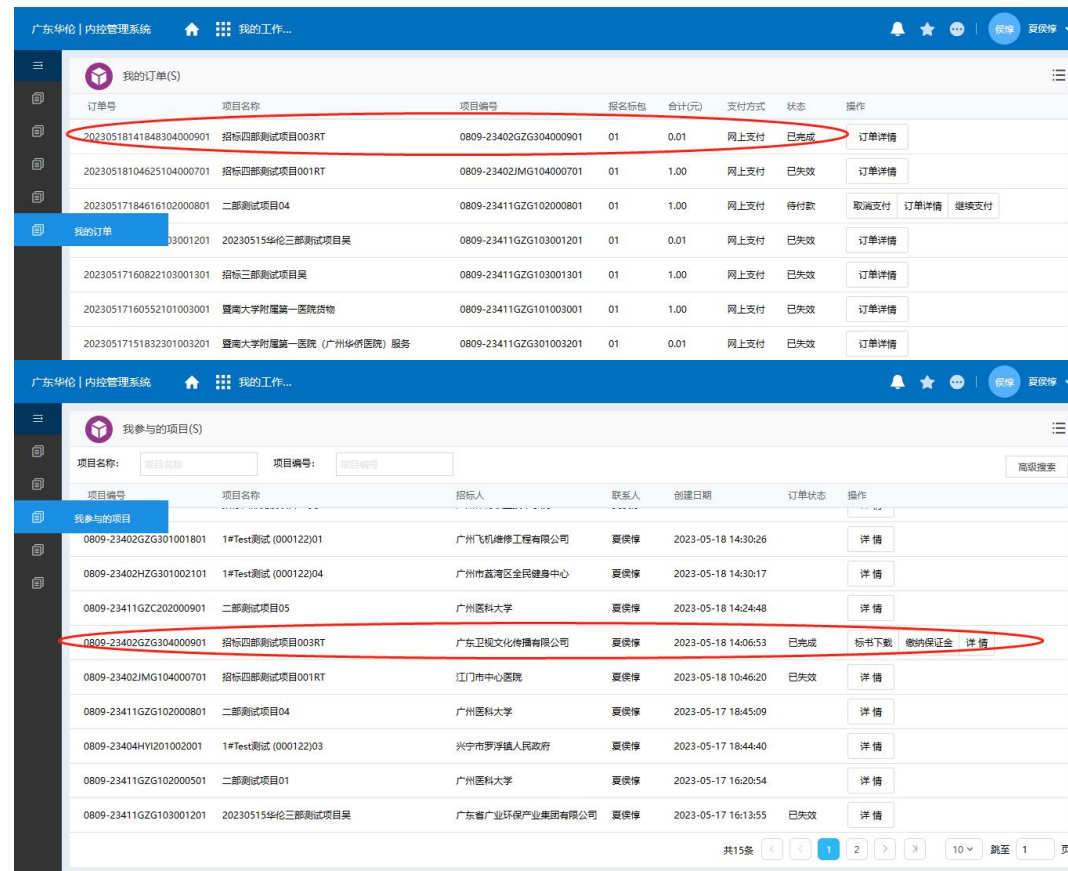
广东华伦 | 内控管理系统 我的工作... 侯悻 夏侯悻

我的订单(S)

| 订单号 | 项目名称 | 项目编号 | 报名标包 | 合计(元) | 支付方式 | 状态 | 操作 |
|---|---|---|---|---|---|---|---|
| 2023051814184830400090​1 | 招标四部测试项目003RT | 0809-23402GZG304000901 | 01 | 0.01 | 网上支付 | 已完成 | 订单详情 |
| 20230518104625104000701 | 招标四部测试项目001RT | 0809-23402JMG104000701 | 01 | 1.00 | 网上支付 | 已失效 | 订单详情 |
| 20230517184616102000801 | 二部测试项目04 | 0809-23411GZG102000801 | 01 | 1.00 | 网上支付 | 待付款 | 取消支付 订单详情 继续支付 |
| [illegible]03001201 | 20230515华伦三部测试项目吴 | 0809-23411GZG103001201 | 01 | 0.01 | 网上支付 | 已失效 | 订单详情 |
| 20230517160822103001301 | 招标三部测试项目吴 | 0809-23411GZG103001301 | 01 | 1.00 | 网上支付 | 已失效 | 订单详情 |
| 20230517160552101003001 | 暨南大学附属第一医院货物 | 0809-23411GZG101003001 | 01 | 1.00 | 网上支付 | 已失效 | 订单详情 |
| 20230517151832301003201 | 暨南大学附属第一医院（广州华侨医院）服务 | 0809-23411GZG301003201 | 01 | 0.01 | 网上支付 | 已失效 | 订单详情 |

我的订单

广东华伦 | 内控管理系统 我的工作... 侯悻 夏侯悻

我参与的项目(S)

项目名称: 项目名称 项目编号: 项目编号 高级搜索

我参与的项目

| 项目编号 | 项目名称 | 招标人 | 联系人 | 创建日期 | 订单状态 | 操作 |
|---|---|---|---|---|---|---|
| 0809-23402GZG301001801 | 1#Test测试 (000122)01 | 广州飞机维修工程有限公司 | 夏侯悻 | 2023-05-18 14:30:26 | | 详情 |
| 0809-23402HZG301002101 | 1#Test测试 (000122)04 | 广州市荔湾区全民健身中心 | 夏侯悻 | 2023-05-18 14:30:17 | | 详情 |
| 0809-23411GZC202000901 | 二部测试项目05 | 广州医科大学 | 夏侯悻 | 2023-05-18 14:24:48 | | 详情 |
| 0809-23402GZG304000901 | 招标四部测试项目003RT | 广东卫视文化传播有限公司 | 夏侯悻 | 2023-05-18 14:06:53 | 已完成 | 标书下载 缴纳保证金 详情 |
| 0809-23402JMG104000701 | 招标四部测试项目001RT | 江门市中心医院 | 夏侯悻 | 2023-05-18 10:46:20 | 已失效 | 详情 |
| 0809-23411GZG102000801 | 二部测试项目04 | 广州医科大学 | 夏侯悻 | 2023-05-17 18:45:09 | | 详情 |
| 0809-23404HYI201002001 | 1#Test测试 (000122)03 | 兴宁市罗浮镇人民政府 | 夏侯悻 | 2023-05-17 18:44:40 | | 详情 |
| 0809-23411GZG102000501 | 二部测试项目01 | 广州医科大学 | 夏侯悻 | 2023-05-17 16:20:54 | | 详情 |
| 0809-23411GZG103001201 | 20230515华伦三部测试项目吴 | 广东省广业环保产业集团有限公司 | 夏侯悻 | 2023-05-17 16:13:55 | 已失效 | 详情 |

共15条 1 2 10 跳至 1 页